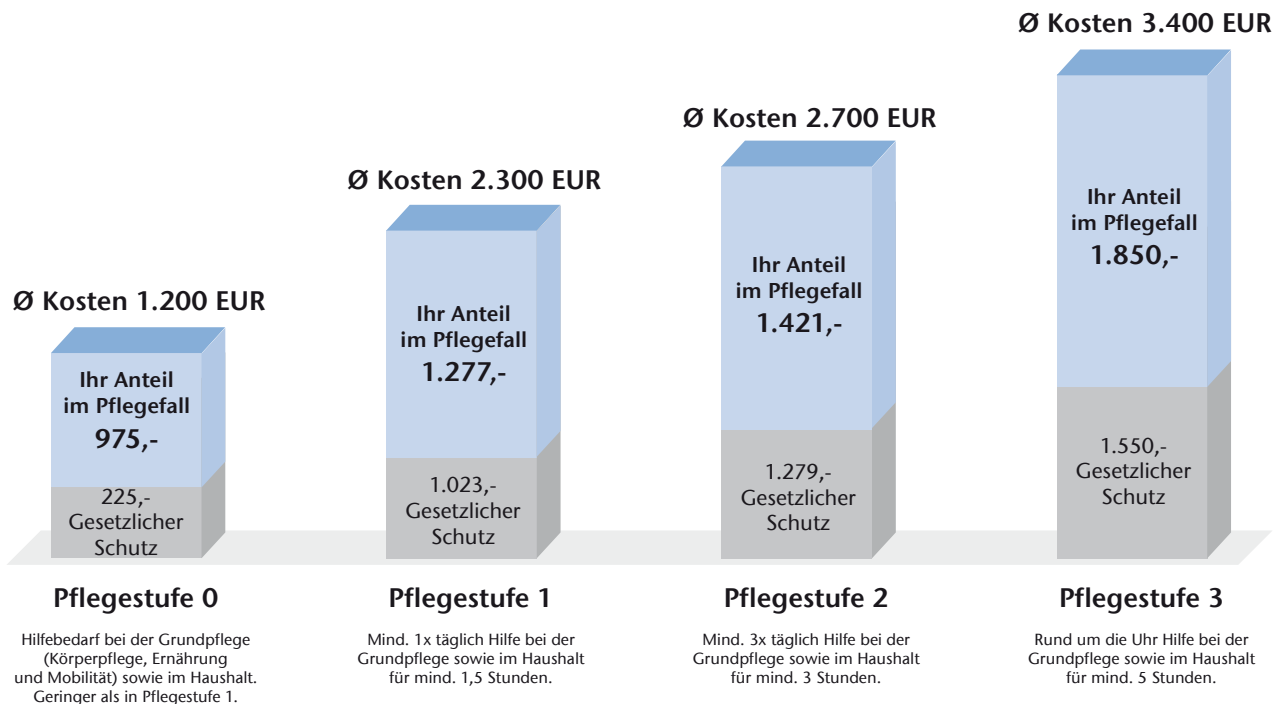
Ø Kosten 1.200 EUR

Ihr Anteil im Pflegefall
975,-

225,-
Gesetzlicher Schutz

Ø Kosten 2.300 EUR

Ihr Anteil im Pflegefall
1.277,-

1.023,-
Gesetzlicher Schutz

Ø Kosten 2.700 EUR

Ihr Anteil im Pflegefall
1.421,-

1.279,-
Gesetzlicher Schutz

Ø Kosten 3.400 EUR

Ihr Anteil im Pflegefall
1.850,-

1.550,-
Gesetzlicher Schutz

Pflegestufe 0

Hilfebedarf bei der Grundpflege (Körperpflege, Ernährung und Mobilität) sowie im Haushalt. Geringer als in Pflegestufe 1.

Pflegestufe 1

Mind. 1x täglich Hilfe bei der Grundpflege sowie im Haushalt für mind. 1,5 Stunden.

Pflegestufe 2

Mind. 3x täglich Hilfe bei der Grundpflege sowie im Haushalt für mind. 3 Stunden.

Pflegestufe 3

Rund um die Uhr Hilfe bei der Grundpflege sowie im Haushalt für mind. 5 Stunden.